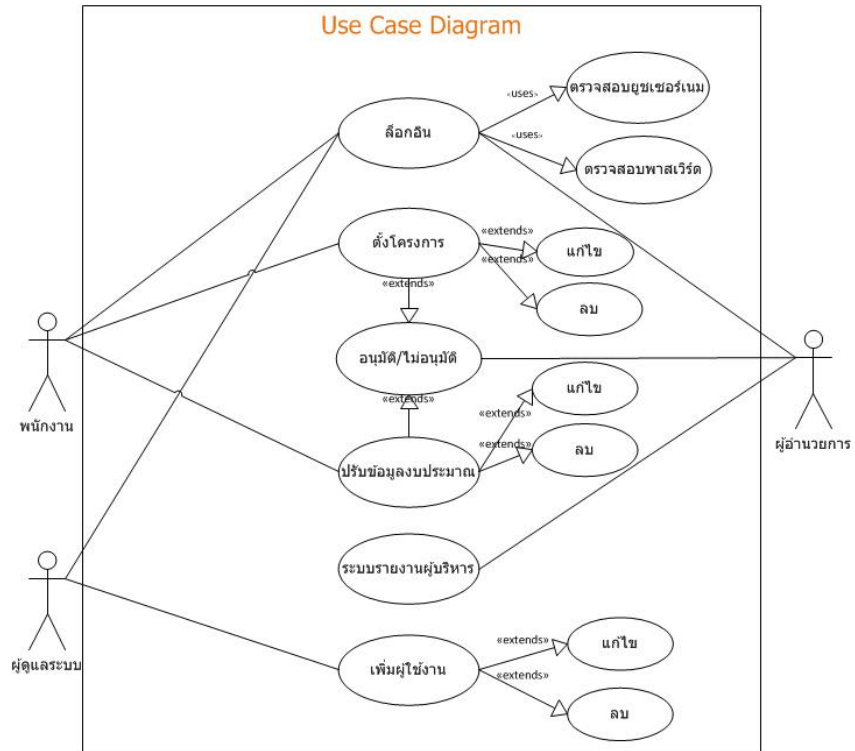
Use Case Diagram

«uses»
ตรวจสอบยูซเซอร์เนม
ล็อกอิน
«uses»
ตรวจสอบพาสเวิร์ด

ตั้งโครงการ
«extends»
แก้ไข
«extends»
«extends»
ลบ

พนักงาน
อนุมัติ/ไม่อนุมัติ
ผู้อำนวยการ
«extends»
แก้ไข
«extends»
«extends»
ลบ
ปรับข้อมูลงบประมาณ

ระบบรายงานผู้บริหาร

ผู้ดูแลระบบ
«extends»
แก้ไข
เพิ่มผู้ใช้งาน
«extends»
ลบ